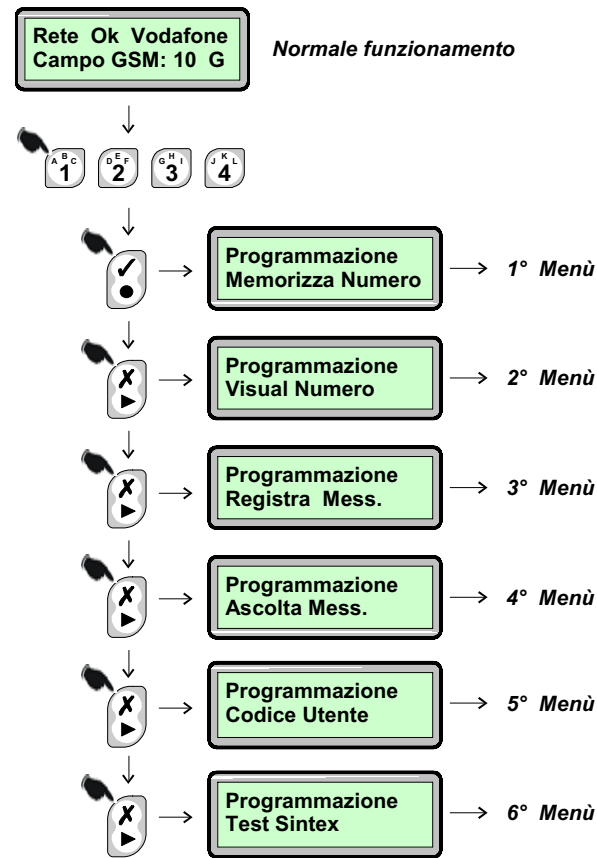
Rete Ok Vodafone
Campo GSM: 10 G

Normale funzionamento

ABC 1 DEF 2 GHI 3 JKL 4

✓ ●

Programmazione
Memorizza Numero

1° Menù

✗ ▶

Programmazione
Visual Numero

2° Menù

✗ ▶

Programmazione
Registra Mess.

3° Menù

✗ ▶

Programmazione
Ascolta Mess.

4° Menù

✗ ▶

Programmazione
Codice Utente

5° Menù

✗ ▶

Programmazione
Test Sintex

6° Menù